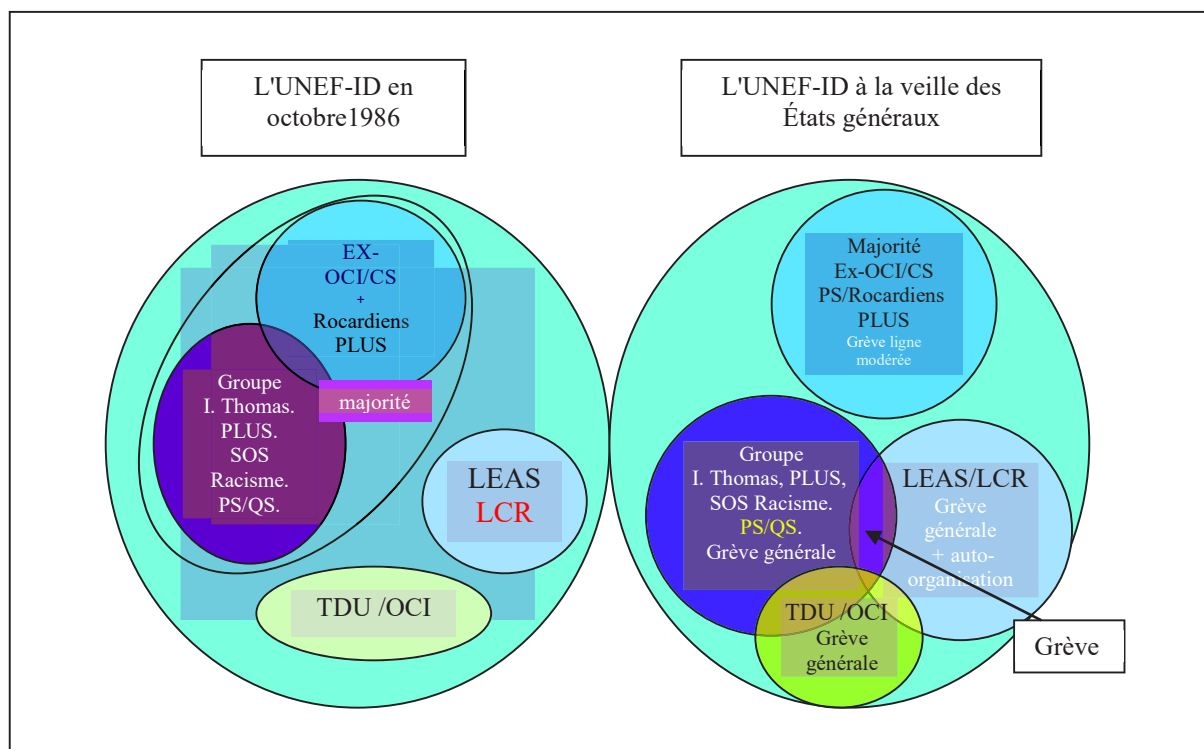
L'UNEF-ID en octobre1986

L'UNEF-ID à la veille des États généraux

EX-OCI/CS + Rocardiens PLUS

Groupe I. Thomas. PLUS. SOS Racisme. PS/QS.

majorité

LEAS LCR

TDU /OCI

Majorité Ex-OCI/CS PS/Rocardiens PLUS Grève ligne modérée

Groupe I. Thomas, PLUS, SOS Racisme. PS/QS. Grève générale

LEAS/LCR Grève générale + auto-organisation

TDU /OCI Grève générale

Grève